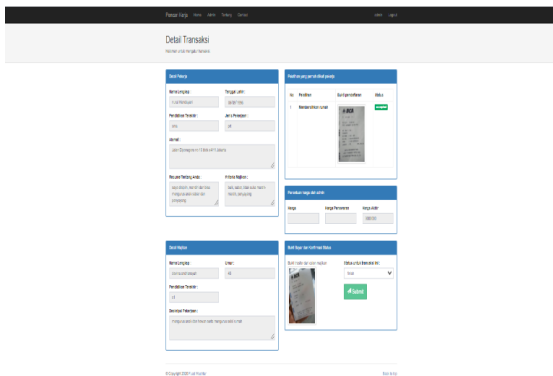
Pencari Kerja Home Admin Tentang Kontak

Admin Logout

Detail Transaksi

Berikut untuk lengkap transaksi

Data Pekerja

Nama Lengkap : Tanggal Lahir :

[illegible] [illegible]

Pendidikan Terakhir : Jenis Pekerjaan :

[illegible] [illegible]

Alamat :

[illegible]

Deskripsi Tentang Anda : Kriteria Majikan :

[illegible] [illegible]

Persetujuan yang ternilai oleh pekerja

No Penilaian Bukti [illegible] Status

1 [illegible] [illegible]

Persetujuan harga oleh admin

Harga Harga Persentase Harga Akhir

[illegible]

Data Majikan

Nama Lengkap : Email :

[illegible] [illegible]

Pendidikan Terakhir :

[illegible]

Deskripsi Pekerjaan :

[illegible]

Bukti Bayar dan Konfirmasi Status

Bukti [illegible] Status untuk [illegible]

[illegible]

Simpan

© Copyright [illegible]

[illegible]